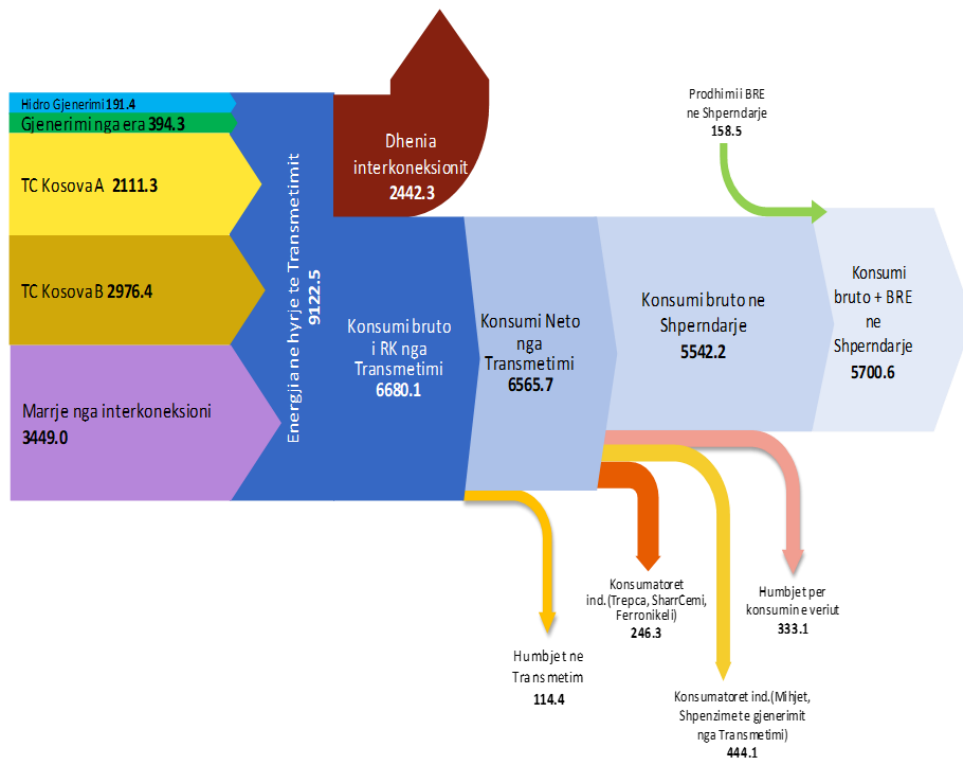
Hidro Gjenerimi 191.4
Gjenerimi nga era 394.3
TC Kosova A 2111.3
TC Kosova B 2976.4
Marrje nga interkoneksioni
3449.0

Energjia ne hyrje te Transmetimit
9122.5

Dhenia interkoneksionit
2442.3

Konsumi bruto i RK nga Transmetimi
6680.1

Konsumi Neto nga Transmetimi
6565.7

Konsumi bruto ne Shperndarje
5542.2

Prodhimi i BRE ne Shperndarje
158.5

Konsumi bruto + BRE ne Shperndarje
5700.6

Humbjet ne Transmetim
114.4

Konsumatoret ind. (Trepca, SharrCemi, Ferronikeli)
246.3

Konsumatoret ind. (Mihjet, Shpenzimet e gjenerimit nga Transmetimi)
444.1

Humbjet per konsumin e veriut
333.1